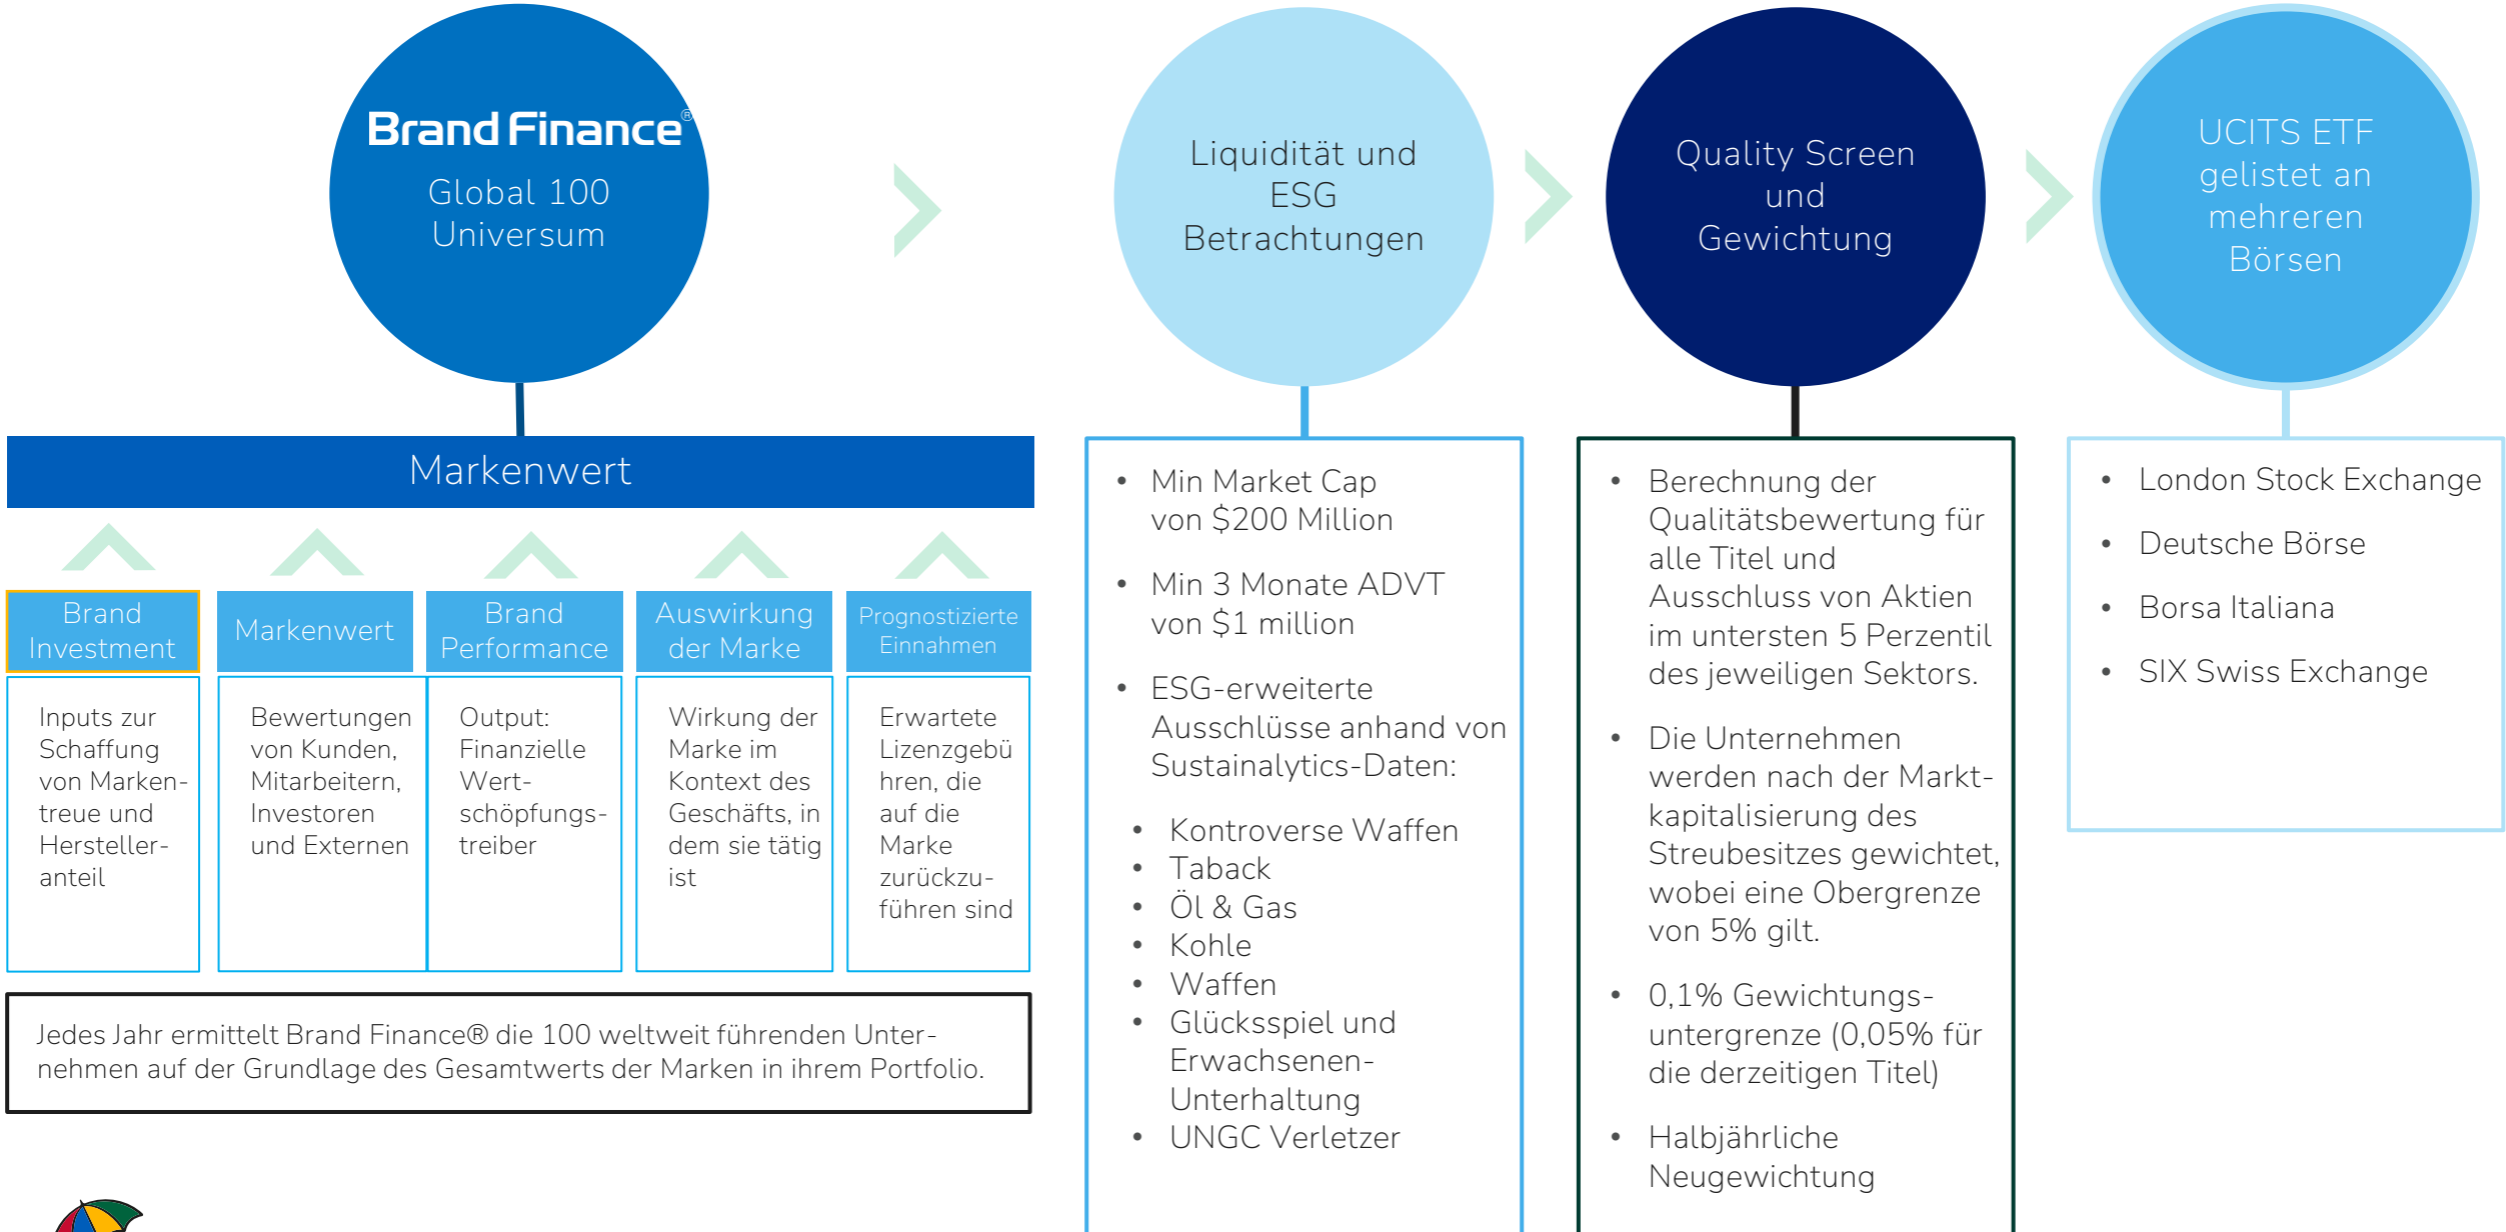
Brand Finance®

Global 100 Universum

Markenwert

Brand Investment

Inputs zur Schaffung von Markentreue und Herstelleranteil

Markenwert

Bewertungen von Kunden, Mitarbeitern, Investoren und Externen

Brand Performance

Output: Finanzielle Wertschöpfungstreiber

Auswirkung der Marke

Wirkung der Marke im Kontext des Geschäfts, in dem sie tätig ist

Prognostizierte Einnahmen

Erwartete Lizenzgebühren, die auf die Marke zurückzuführen sind

Jedes Jahr ermittelt Brand Finance® die 100 weltweit führenden Unternehmen auf der Grundlage des Gesamtwerts der Marken in ihrem Portfolio.

Liquidität und ESG Betrachtungen

- Min Market Cap von $200 Million
- Min 3 Monate ADVT von $1 million
- ESG-erweiterte Ausschlüsse anhand von Sustainalytics-Daten:
  - Kontroverse Waffen
  - Taback
  - Öl & Gas
  - Kohle
  - Waffen
  - Glücksspiel und Erwachsenen-Unterhaltung
  - UNGC Verletzer

Quality Screen und Gewichtung

- Berechnung der Qualitätsbewertung für alle Titel und Ausschluss von Aktien im untersten 5 Perzentil des jeweiligen Sektors.
- Die Unternehmen werden nach der Marktkapitalisierung des Streubesitzes gewichtet, wobei eine Obergrenze von 5% gilt.
- 0,1% Gewichtungsuntergrenze (0,05% für die derzeitigen Titel)
- Halbjährliche Neugewichtung

UCITS ETF gelistet an mehreren Börsen

- London Stock Exchange
- Deutsche Börse
- Borsa Italiana
- SIX Swiss Exchange